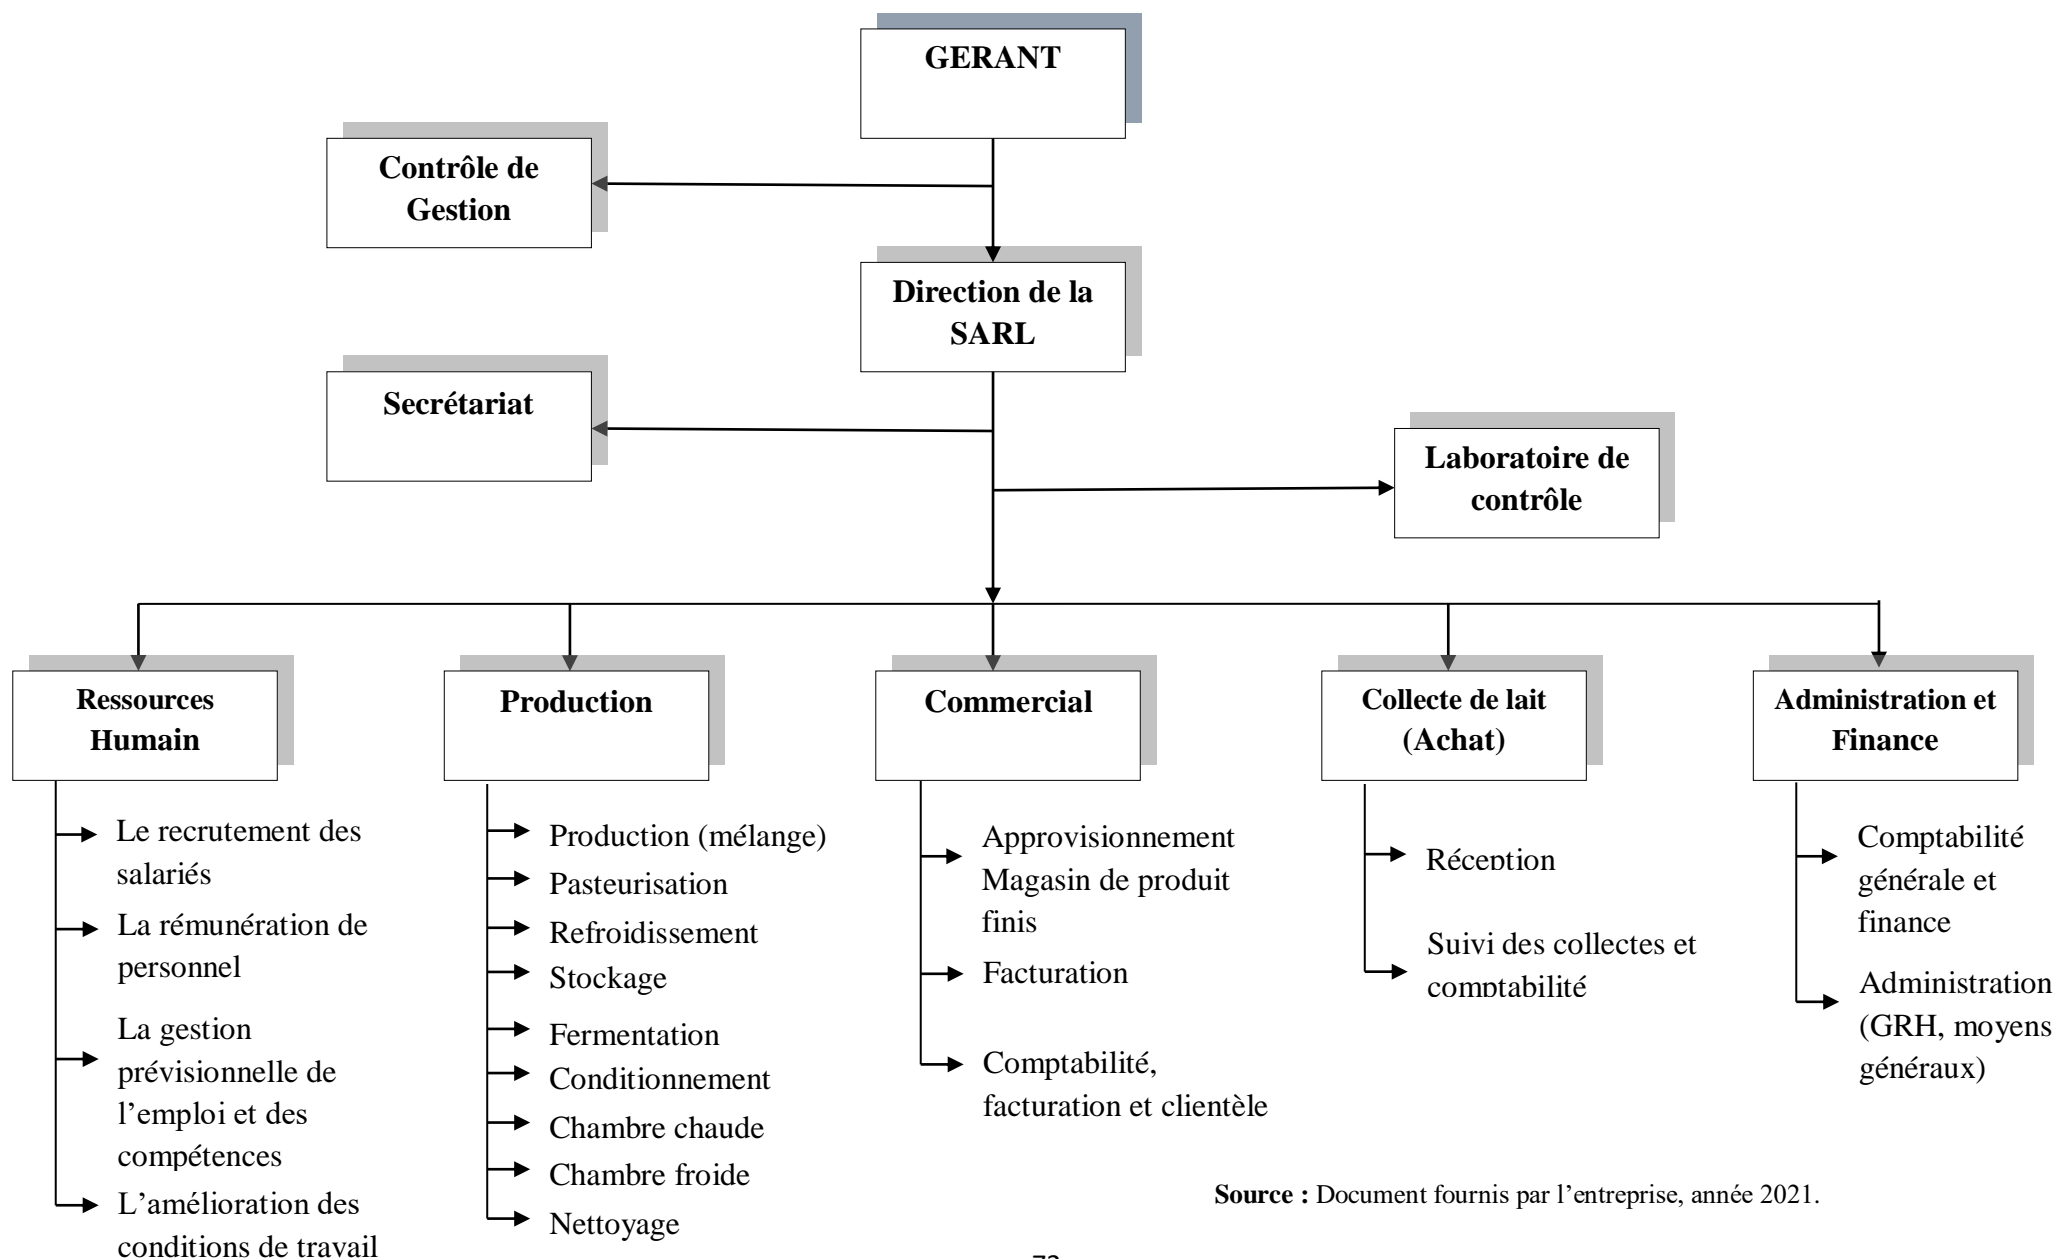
GERANT

Contrôle de Gestion

Direction de la SARL

Secrétariat

Laboratoire de contrôle

Ressources Humain

Production

Commercial

Collecte de lait (Achat)

Administration et Finance

Le recrutement des salariés
La rémunération de personnel
La gestion prévisionnelle de l'emploi et des compétences
L'amélioration des conditions de travail

Production (mélange)
Pasteurisation
Refroidissement
Stockage
Fermentation
Conditionnement
Chambre chaude
Chambre froide
Nettoyage

Approvisionnement Magasin de produit finis
Facturation
Comptabilité, facturation et clientèle

Réception
Suivi des collectes et comptabilité

Comptabilité générale et finance
Administration (GRH, moyens généraux)

Source : Document fournis par l'entreprise, année 2021.

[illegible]